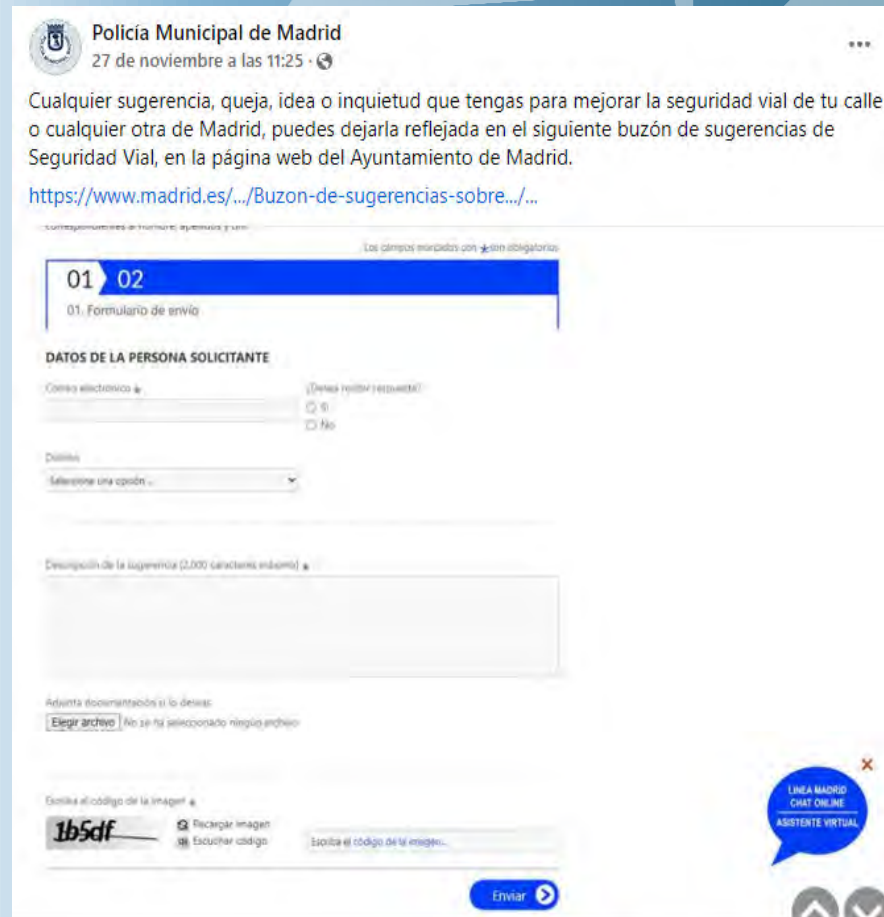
Policía Municipal de Madrid
27 de noviembre a las 11:25 ·

Cualquier sugerencia, queja, idea o inquietud que tengas para mejorar la seguridad vial de tu calle o cualquier otra de Madrid, puedes dejarla reflejada en el siguiente buzón de sugerencias de Seguridad Vial, en la página web del Ayuntamiento de Madrid.

https://www.madrid.es/.../Buzon-de-sugerencias-sobre.../...

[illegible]

Los campos marcados con ★ son obligatorios

01 02

01. Formulario de envío

DATOS DE LA PERSONA SOLICITANTE

Correo electrónico ★

¿Desea recibir respuesta?
Sí
No

Distrito
Seleccione una opción ...

Descripción de la sugerencia (2.000 caracteres máximo) ★

Adjunta documentación si lo deseas
Elegir archivo No se ha seleccionado ningún archivo

Escriba el código de la imagen ★
1b5df
Recargar imagen
Escuchar código
Escriba el código de la imagen...

Enviar

LINEA MADRID
CHAT ONLINE
ASISTENTE VIRTUAL